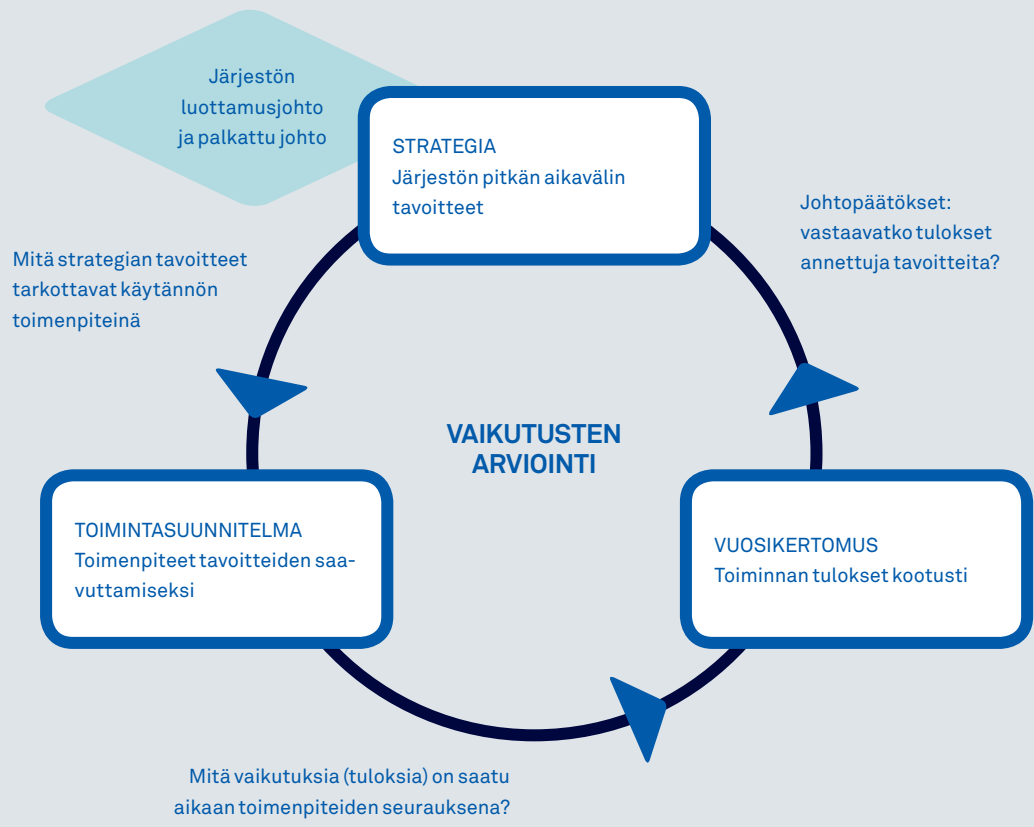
Järjestön luottamusjohto ja palkattu johto

STRATEGIA
Järjestön pitkän aikavälin tavoitteet

Johtopäätökset: vastaavatko tulokset annettuja tavoitteita?

Mitä strategian tavoitteet tarkottavat käytännön toimenpiteinä

VAIKUTUSTEN ARVIOINTI

TOIMINTASUUNNITELMA
Toimenpiteet tavoitteiden saavuttamiseksi

VUOSIKERTOMUS
Toiminnan tulokset kootusti

Mitä vaikutuksia (tuloksia) on saatu aikaan toimenpiteiden seurauksena?